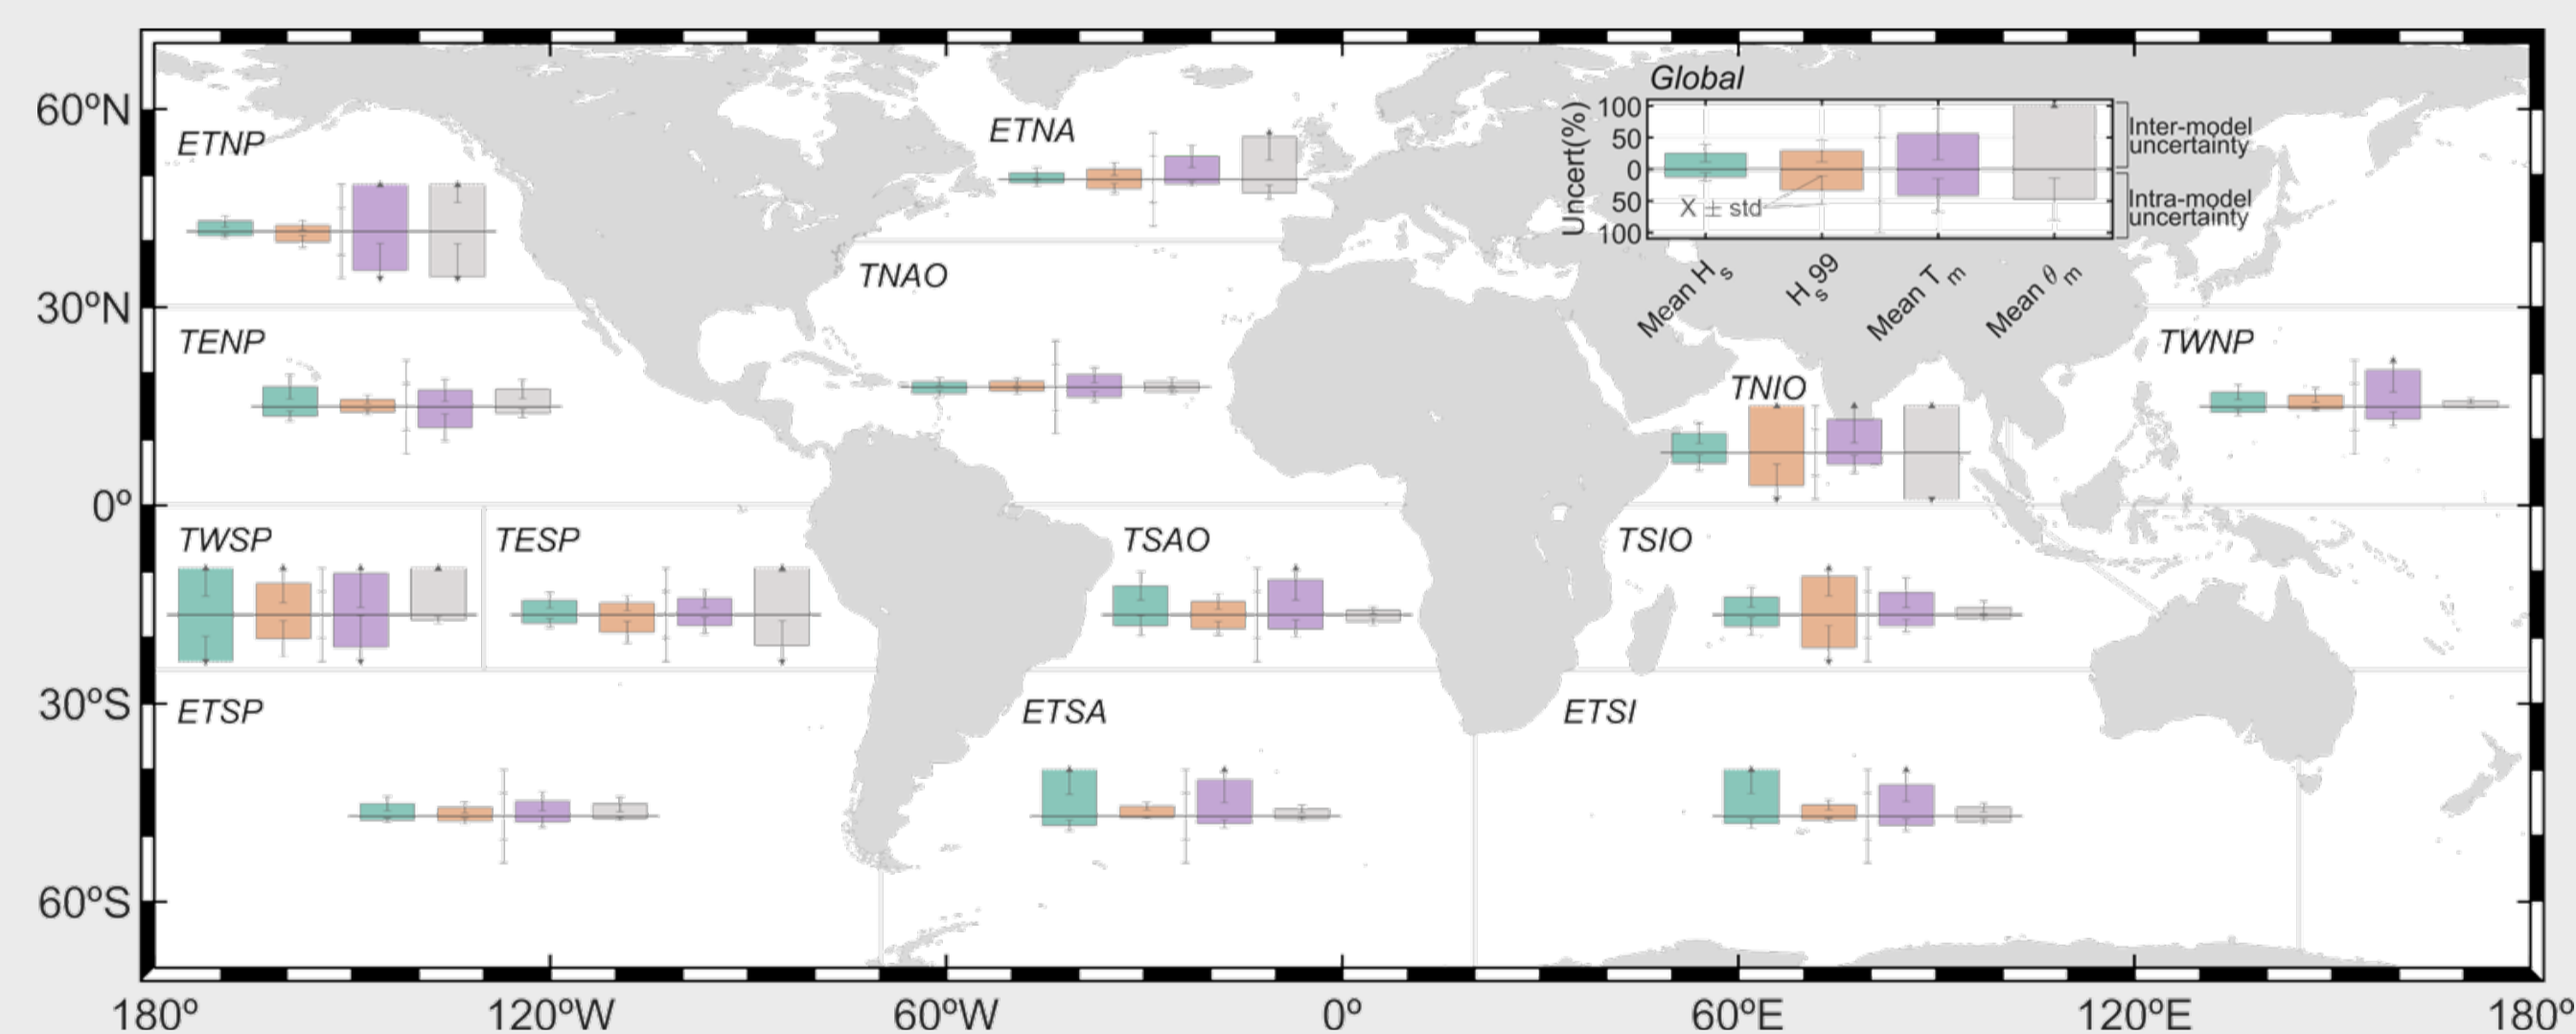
60ºN
30ºN
0º
30ºS
60ºS
180º 120ºW 60ºW 0º 60ºE 120ºE 180º

ETNP
ETNA
TNAO
TENP
TWNP
TNIO
TWSP
TESP
TSAO
TSIO
ETSP
ETSA
ETSI

Global
Uncert(%)
100
50
0
50
100
X ± std
Inter-model uncertainty
Intra-model uncertainty
Mean $H_s$
$H_s 99$
Mean $T_m$
Mean $\theta_m$